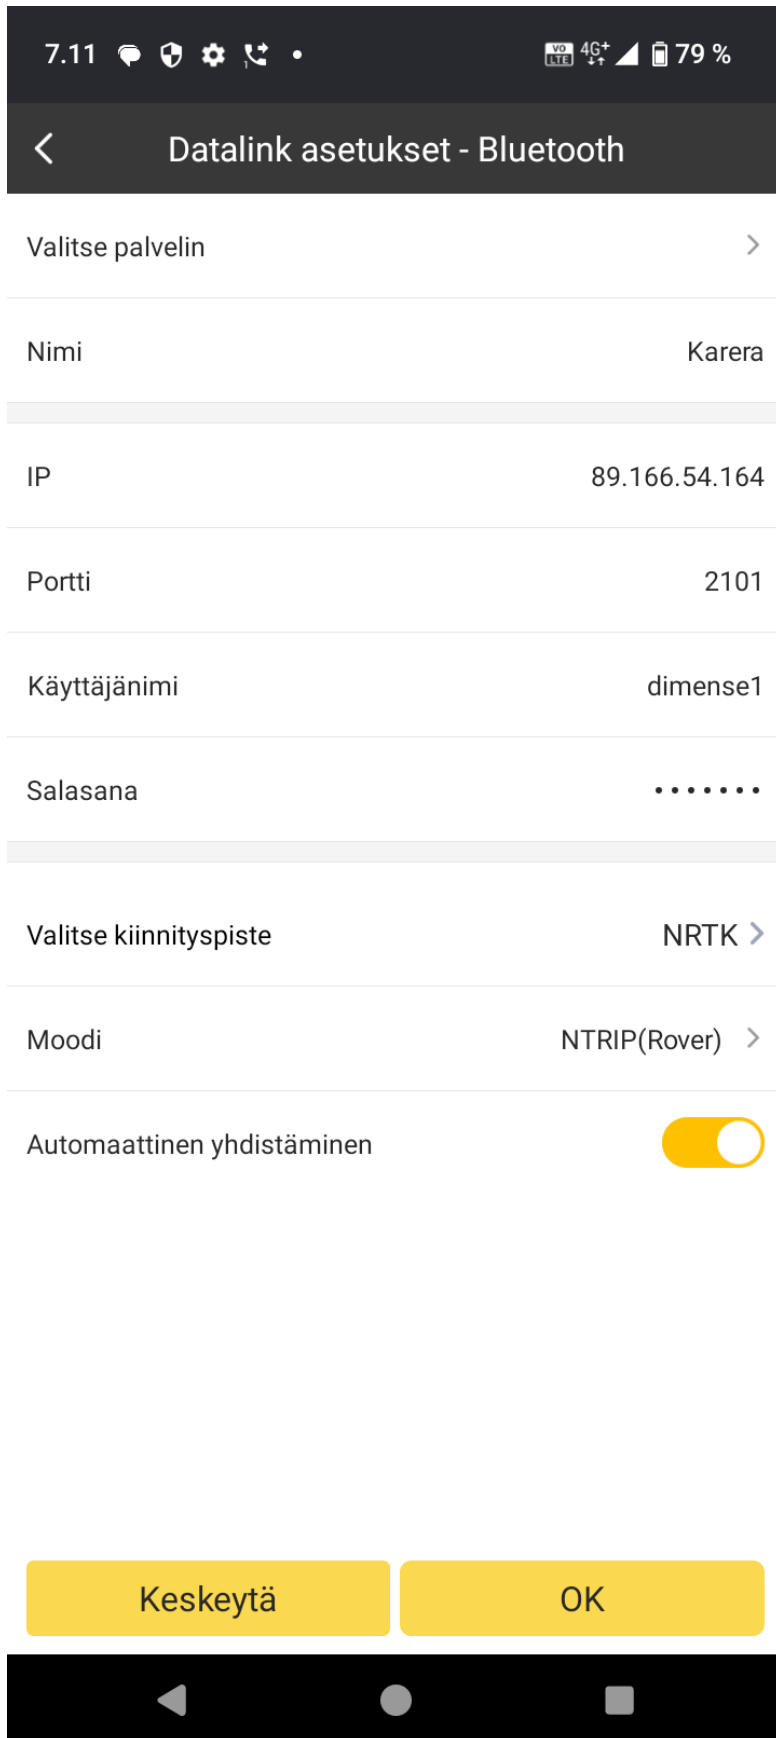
7.11 VO LTE 4G+ 79 %

Datalink asetukset - Bluetooth

Valitse palvelin

Nimi Karera

IP 89.166.54.164

Portti 2101

Käyttäjänimi dimense1

Salasana ••••••••

Valitse kiinnityspiste NRTK

Moodi NTRIP(Rover)

Automaattinen yhdistäminen

Keskeytä

OK